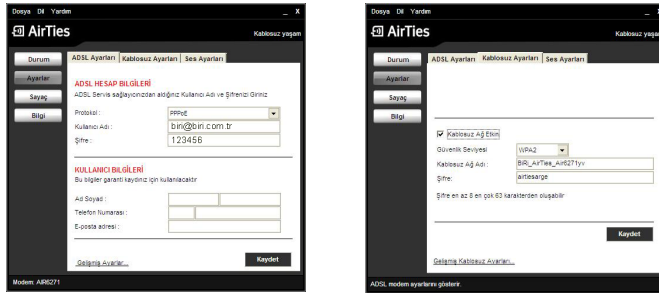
Dosya Dil Yardım _ X

AirTies Kablosuz yaşam

Durum
Ayarlar
Sayaç
Bilgi

ADSL Ayarları | Kablosuz Ayarları | Ses Ayarları

ADSL HESAP BİLGİLERİ
ADSL Servis sağlayıcınızdan aldığınız Kullanıcı Adı ve Şifrenizi Giriniz

Protokol : PPPoE
Kullanıcı Adı : biri@biri.com.tr
Şifre : 123456

KULLANICI BİLGİLERİ
Bu bilgiler garanti kaydınız için kullanılacaktır

Ad Soyad :
Telefon Numarası :
E-posta adresi :

Gelişmiş Ayarlar...
Kaydet

Modem: AIR6271

Dosya Dil Yardım

AirTies Kablosuz yaşam

Durum
Ayarlar
Sayaç
Bilgi

ADSL Ayarları | Kablosuz Ayarları | Ses Ayarları

Kablosuz Ağı Etkin
Güvenlik Seviyesi WPA2
Kablosuz Ağ Adı : BIRI_AirTies_Air6271yv
Şifre: airtiesarge

Şifre en az 8 en çok 63 karakterden oluşabilir

Kaydet

Gelişmiş Kablosuz Ayarları...

ADSL modem ayarlarını gösterir.